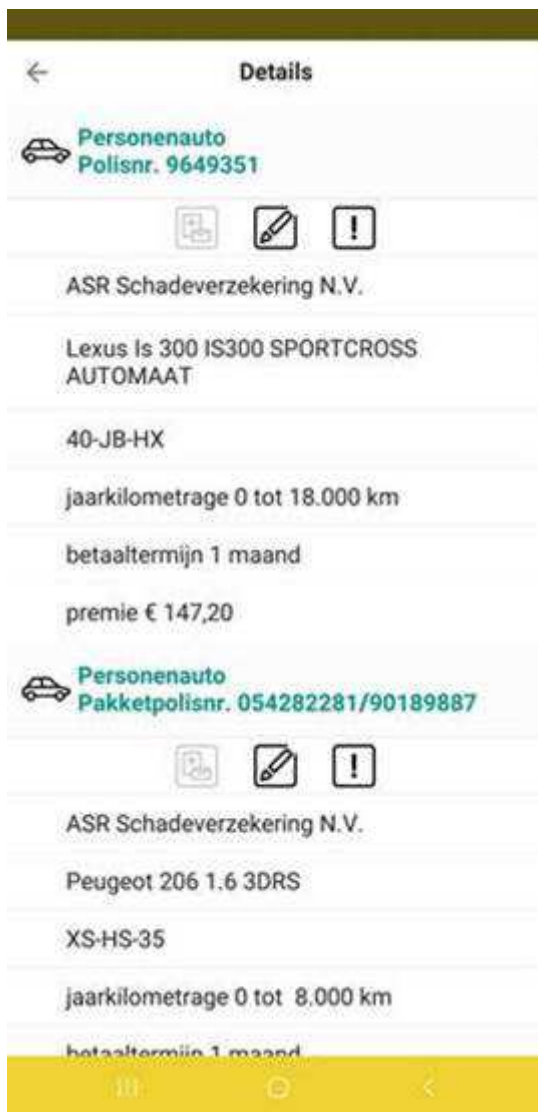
Details

Personenauto
Polisnr. 9649351

ASR Schadeverzekering N.V.

Lexus Is 300 IS300 SPORTCROSS AUTOMAAT

40-JB-HX

jaarkilometrage 0 tot 18.000 km

betaaltermijn 1 maand

premie € 147,20

Personenauto
Pakketpolisnr. 054282281/90189887

ASR Schadeverzekering N.V.

Peugeot 206 1.6 3DRS

XS-HS-35

jaarkilometrage 0 tot 8.000 km

betaaltermijn 1 maand